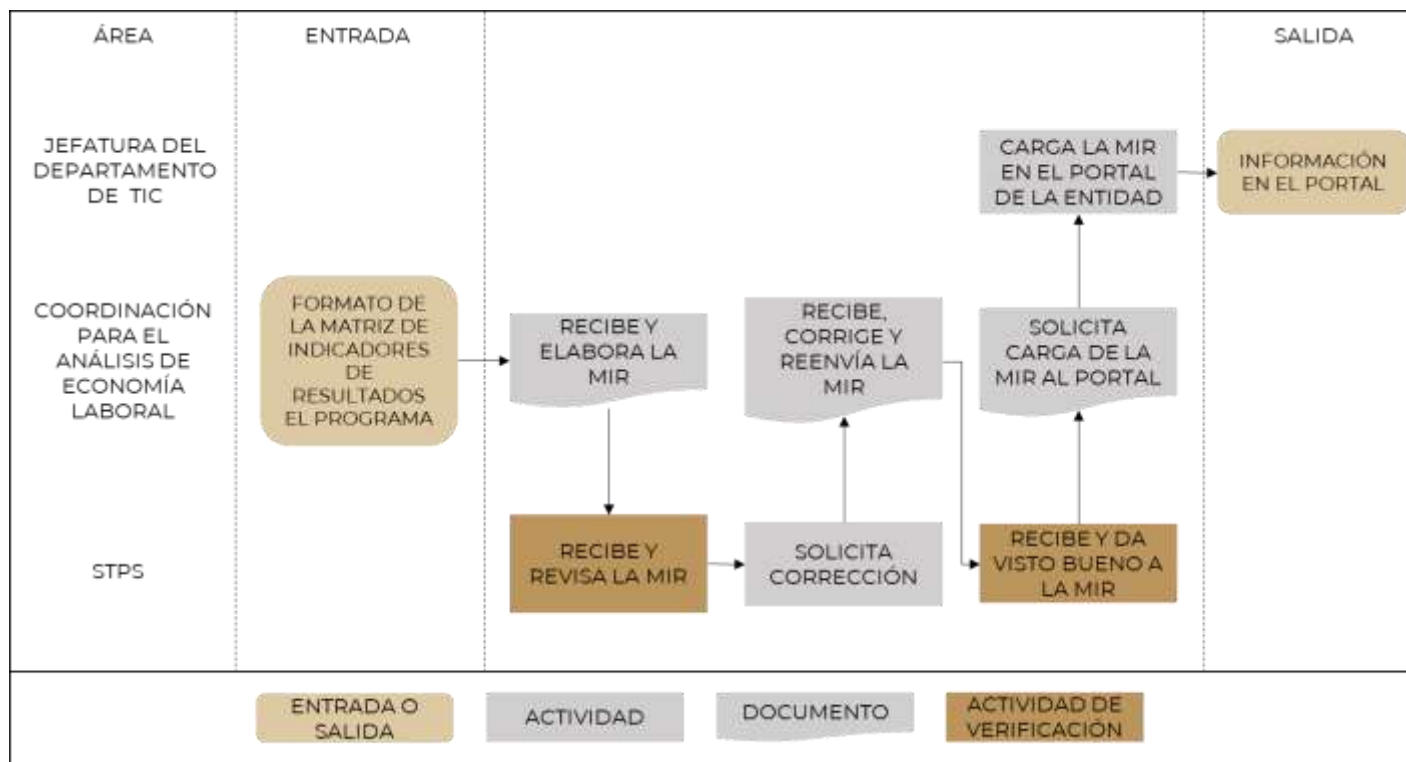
ÁREA

ENTRADA

SALIDA

JEFATURA DEL DEPARTAMENTO DE TIC

CARGA LA MIR EN EL PORTAL DE LA ENTIDAD

INFORMACIÓN EN EL PORTAL

COORDINACIÓN PARA EL ANÁLISIS DE ECONOMÍA LABORAL

FORMATO DE LA MATRIZ DE INDICADORES DE RESULTADOS EL PROGRAMA

RECIBE Y ELABORA LA MIR

RECIBE, CORRIGE Y REENVÍA LA MIR

SOLICITA CARGA DE LA MIR AL PORTAL

STPS

RECIBE Y REVISA LA MIR

SOLICITA CORRECCIÓN

RECIBE Y DA VISTO BUENO A LA MIR

ENTRADA O SALIDA

ACTIVIDAD

DOCUMENTO

ACTIVIDAD DE VERIFICACIÓN